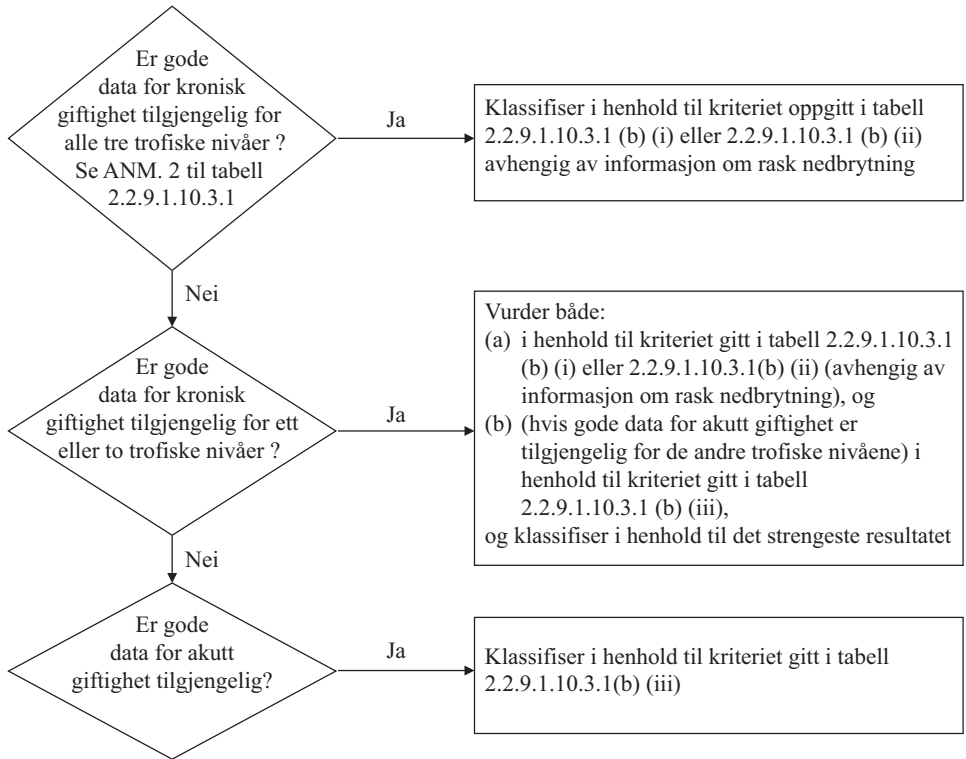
Er gode data for kronisk giftighet tilgjengelig for alle tre trofiske nivåer ? Se ANM. 2 til tabell 2.2.9.1.10.3.1

Ja

Klassifiser i henhold til kriteriet oppgitt i tabell 2.2.9.1.10.3.1 (b) (i) eller 2.2.9.1.10.3.1 (b) (ii) avhengig av informasjon om rask nedbrytning

Nei

Er gode data for kronisk giftighet tilgjengelig for ett eller to trofiske nivåer ?

Ja

Vurder både:
(a) i henhold til kriteriet gitt i tabell 2.2.9.1.10.3.1 (b) (i) eller 2.2.9.1.10.3.1(b) (ii) (avhengig av informasjon om rask nedbrytning), og
(b) (hvis gode data for akutt giftighet er tilgjengelig for de andre trofiske nivåene) i henhold til kriteriet gitt i tabell 2.2.9.1.10.3.1 (b) (iii),
og klassifiser i henhold til det strengeste resultatet

Nei

Er gode data for akutt giftighet tilgjengelig?

Ja

Klassifiser i henhold til kriteriet gitt i tabell 2.2.9.1.10.3.1(b) (iii)